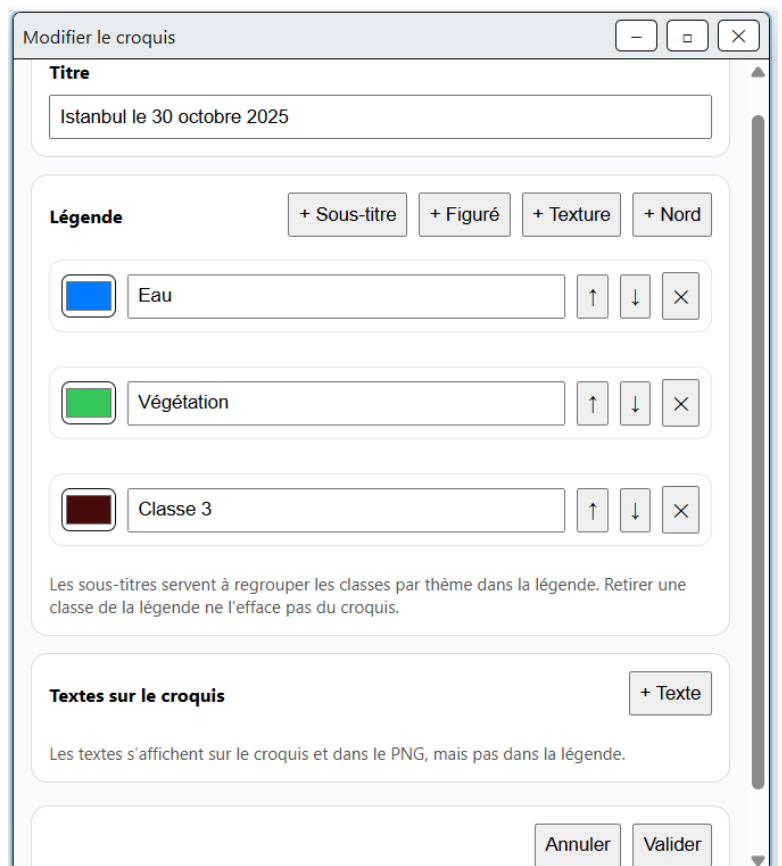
Modifier le croquis

Titre

Istanbul le 30 octobre 2025

Légende

+ Sous-titre

+ Figuré

+ Texture

+ Nord

Eau

↑ ↓ ×

Végétation

↑ ↓ ×

Classe 3

↑ ↓ ×

Les sous-titres servent à regrouper les classes par thème dans la légende. Retirer une classe de la légende ne l'efface pas du croquis.

Textes sur le croquis

+ Texte

Les textes s'affichent sur le croquis et dans le PNG, mais pas dans la légende.

Annuler

Valider